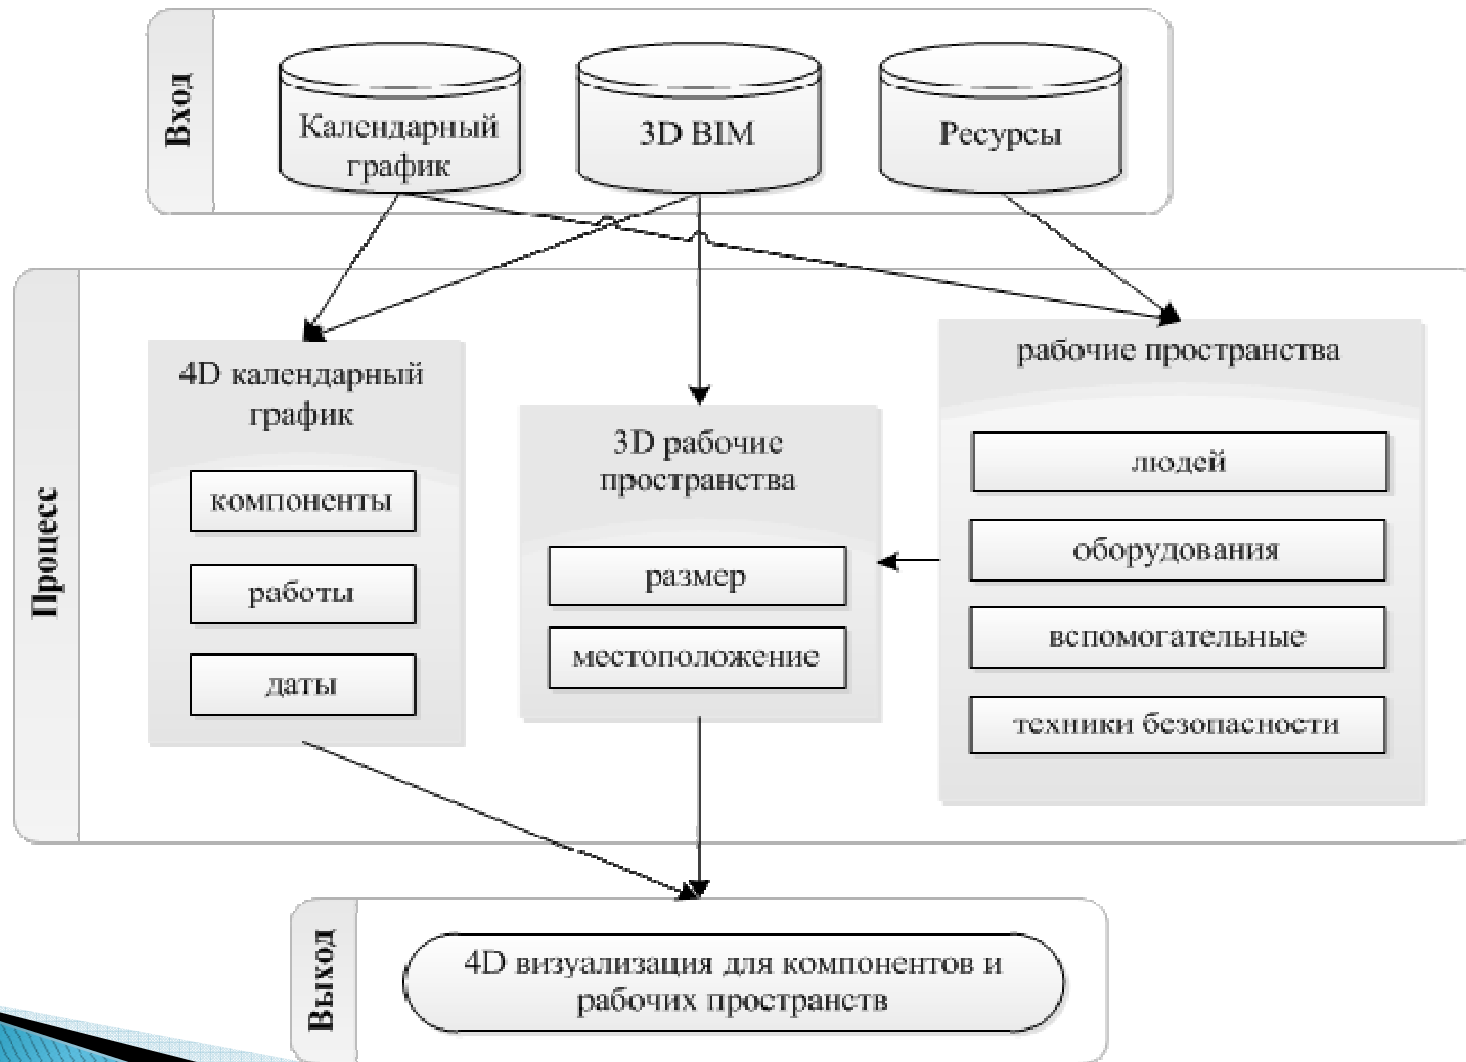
Вход

Календарный график

3D BIM

Ресурсы

Процесс

4D календарный график

компоненты

работы

даты

3D рабочие пространства

размер

местоположение

рабочие пространства

людей

оборудования

вспомогательные

техники безопасности

Выход

4D визуализация для компонентов и рабочих пространств